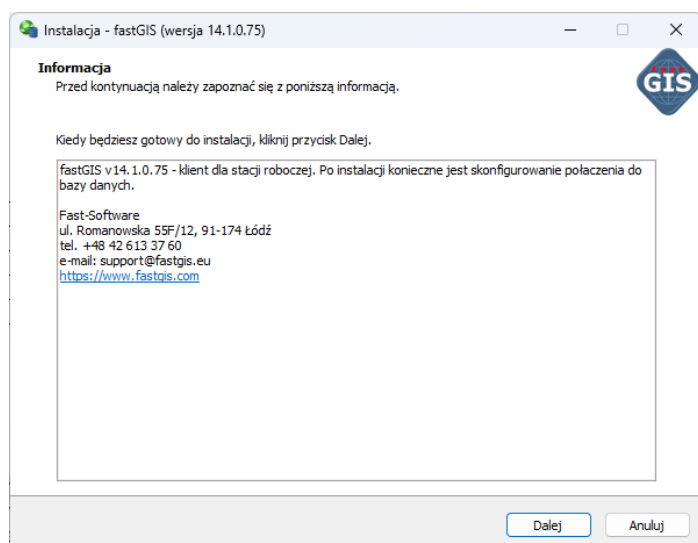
Instalacja - fastGIS (wersja 14.1.0.75)

Informacja
Przed kontynuacją należy zapoznać się z poniższą informacją.

GIS

Kiedy będziesz gotowy do instalacji, kliknij przycisk Dalej.

fastGIS v14.1.0.75 - klient dla stacji roboczej. Po instalacji konieczne jest skonfigurowanie połaczenia do bazy danych.

Fast-Software
ul. Romanowska 55F/12, 91-174 Łódź
tel. +48 42 613 37 60
e-mail: support@fastgis.eu
https://www.fastgis.com

Dalej
Anuluj